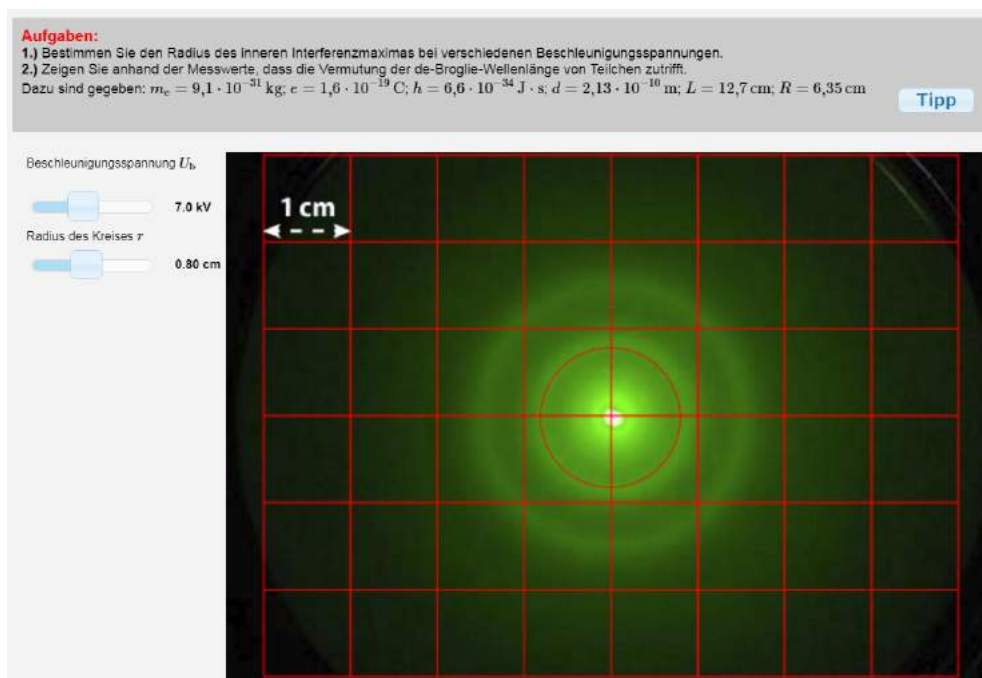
Aufgaben:
1.) Bestimmen Sie den Radius des inneren Interferenzmaximas bei verschiedenen Beschleunigungsspannungen.
2.) Zeigen Sie anhand der Messwerte, dass die Vermutung der de-Broglie-Wellenlänge von Teilchen zutrifft.
Dazu sind gegeben: $m_e = 9{,}1 \cdot 10^{-31}\,\mathrm{kg}$; $e = 1{,}6 \cdot 10^{-19}\,\mathrm{C}$; $h = 6{,}6 \cdot 10^{-34}\,\mathrm{J \cdot s}$; $d = 2{,}13 \cdot 10^{-10}\,\mathrm{m}$; $L = 12{,}7\,\mathrm{cm}$; $R = 6{,}35\,\mathrm{cm}$

Tipp

Beschleunigungsspannung $U_\mathrm{b}$

7.0 kV

Radius des Kreises $r$

0.80 cm

1 cm